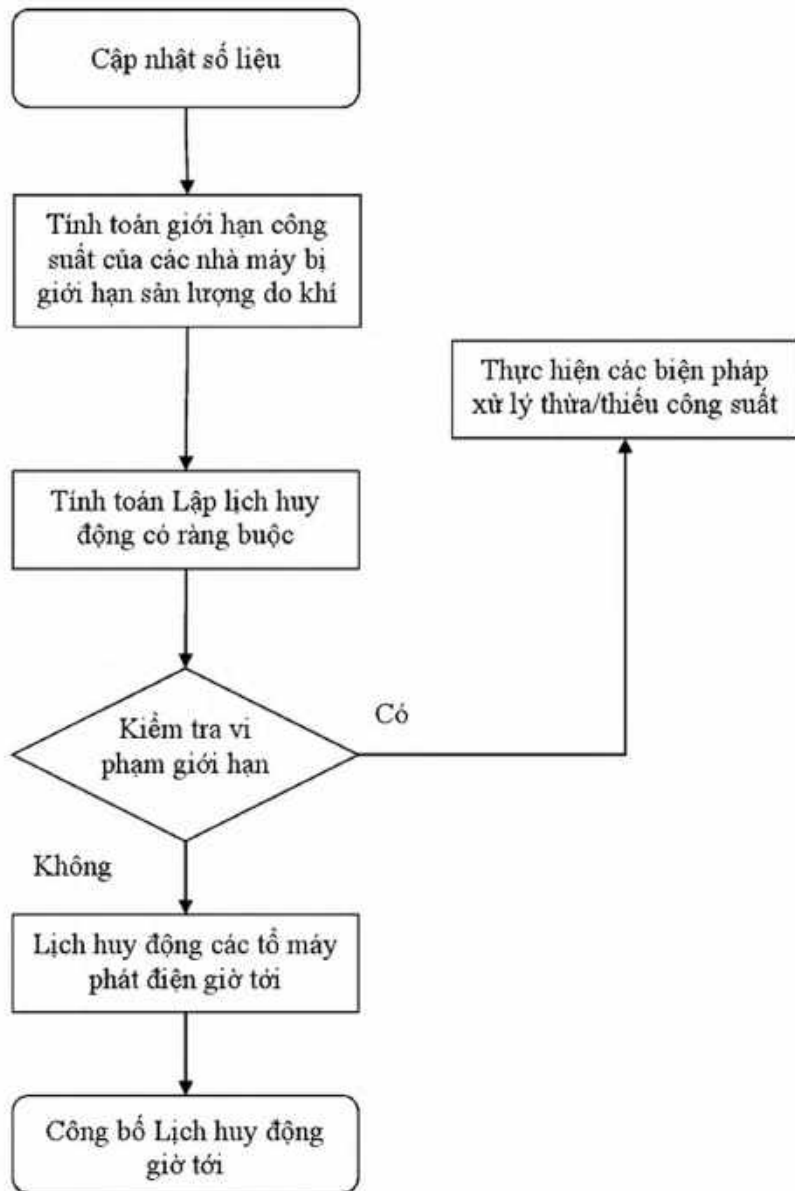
Cập nhật số liệu

Tính toán giới hạn công suất của các nhà máy bị giới hạn sản lượng do khí

Thực hiện các biện pháp xử lý thừa/thiếu công suất

Tính toán Lập lịch huy động có ràng buộc

Kiểm tra vi phạm giới hạn

Có

Không

Lịch huy động các tổ máy phát điện giờ tới

Công bố Lịch huy động giờ tới